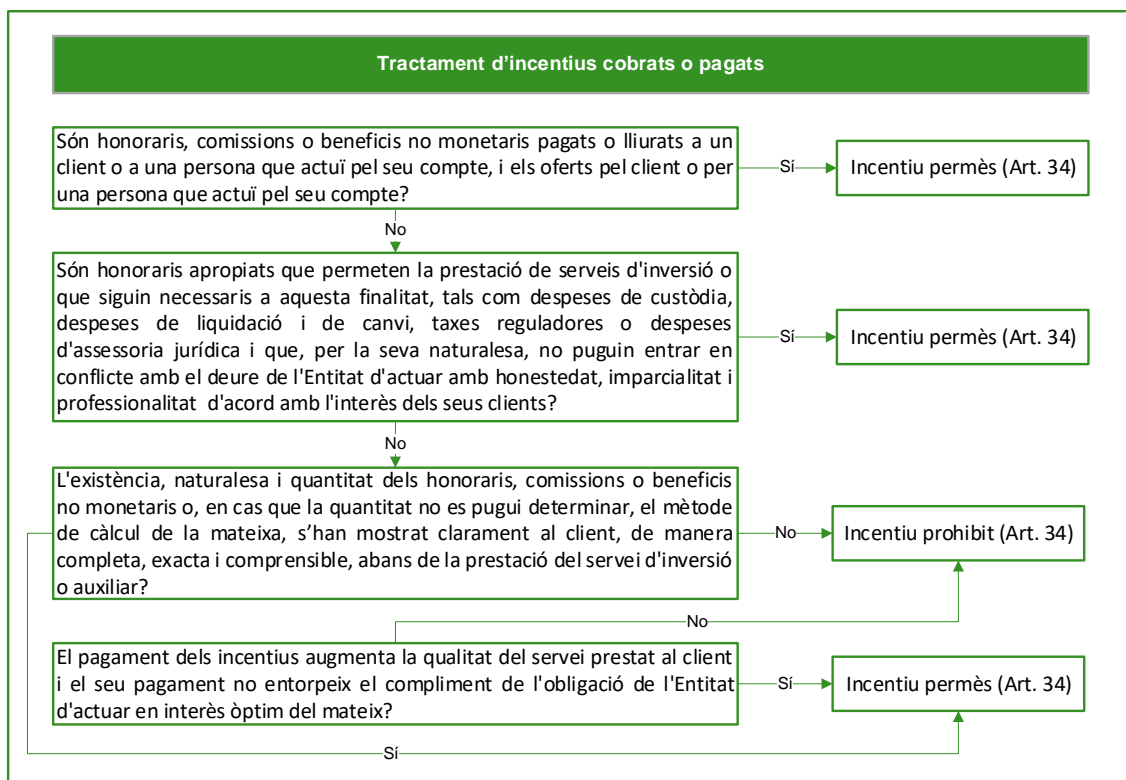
Tractament d’incentius cobrats o pagats

Són honoraris, comissions o beneficis no monetaris pagats o lliurats a un client o a una persona que actuï pel seu compte, i els oferts pel client o per una persona que actuï pel seu compte?

Sí

Incentiu permès (Art. 34)

No

Són honoraris apropiats que permeten la prestació de serveis d'inversió o que siguin necessaris a aquesta finalitat, tals com despeses de custòdia, despeses de liquidació i de canvi, taxes reguladores o despeses d'assessoria jurídica i que, per la seva naturalesa, no puguin entrar en conflicte amb el deure de l'Entitat d'actuar amb honestedat, imparcialitat i professionalitat d'acord amb l'interès dels seus clients?

Sí

Incentiu permès (Art. 34)

No

L'existència, naturalesa i quantitat dels honoraris, comissions o beneficis no monetaris o, en cas que la quantitat no es pugui determinar, el mètode de càlcul de la mateixa, s’han mostrat clarament al client, de manera completa, exacta i comprensible, abans de la prestació del servei d'inversió o auxiliar?

No

Incentiu prohibit (Art. 34)

No

El pagament dels incentius augmenta la qualitat del servei prestat al client i el seu pagament no entorpeix el compliment de l'obligació de l'Entitat d'actuar en interès òptim del mateix?

Sí

Incentiu permès (Art. 34)

Sí